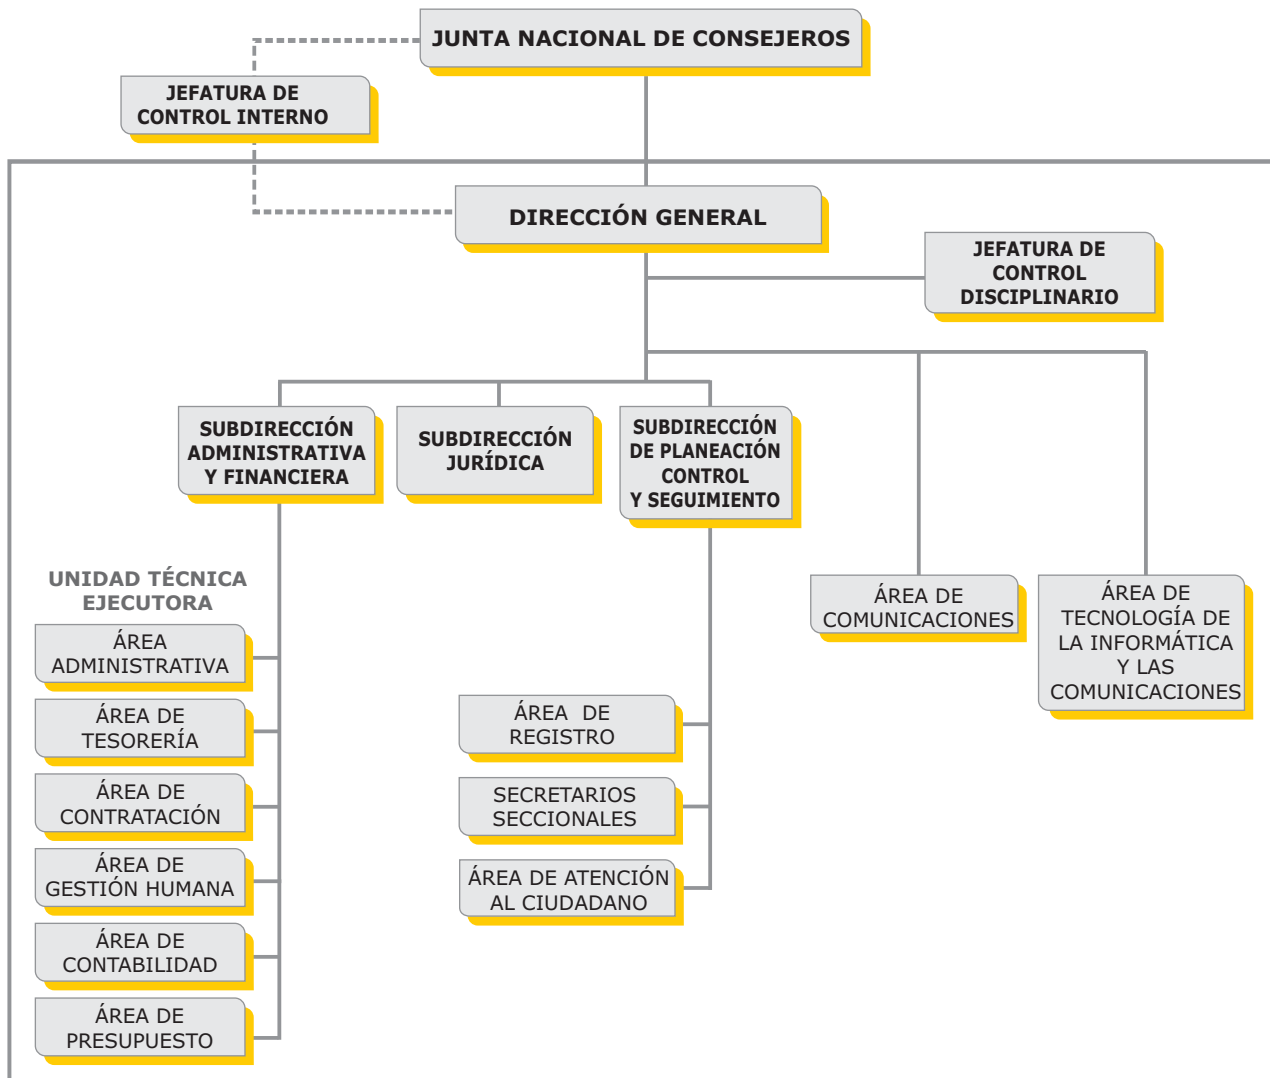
JUNTA NACIONAL DE CONSEJEROS

JEFATURA DE CONTROL INTERNO

DIRECCIÓN GENERAL

JEFATURA DE CONTROL DISCIPLINARIO

SUBDIRECCIÓN ADMINISTRATIVA Y FINANCIERA

SUBDIRECCIÓN JURÍDICA

SUBDIRECCIÓN DE PLANEACIÓN CONTROL Y SEGUIMIENTO

ÁREA DE COMUNICACIONES

ÁREA DE TECNOLOGÍA DE LA INFORMÁTICA Y LAS COMUNICACIONES

UNIDAD TÉCNICA EJECUTORA

ÁREA ADMINISTRATIVA

ÁREA DE TESORERÍA

ÁREA DE CONTRATACIÓN

ÁREA DE GESTIÓN HUMANA

ÁREA DE CONTABILIDAD

ÁREA DE PRESUPUESTO

ÁREA DE REGISTRO

SECRETARIOS SECCIONALES

ÁREA DE ATENCIÓN AL CIUDADANO